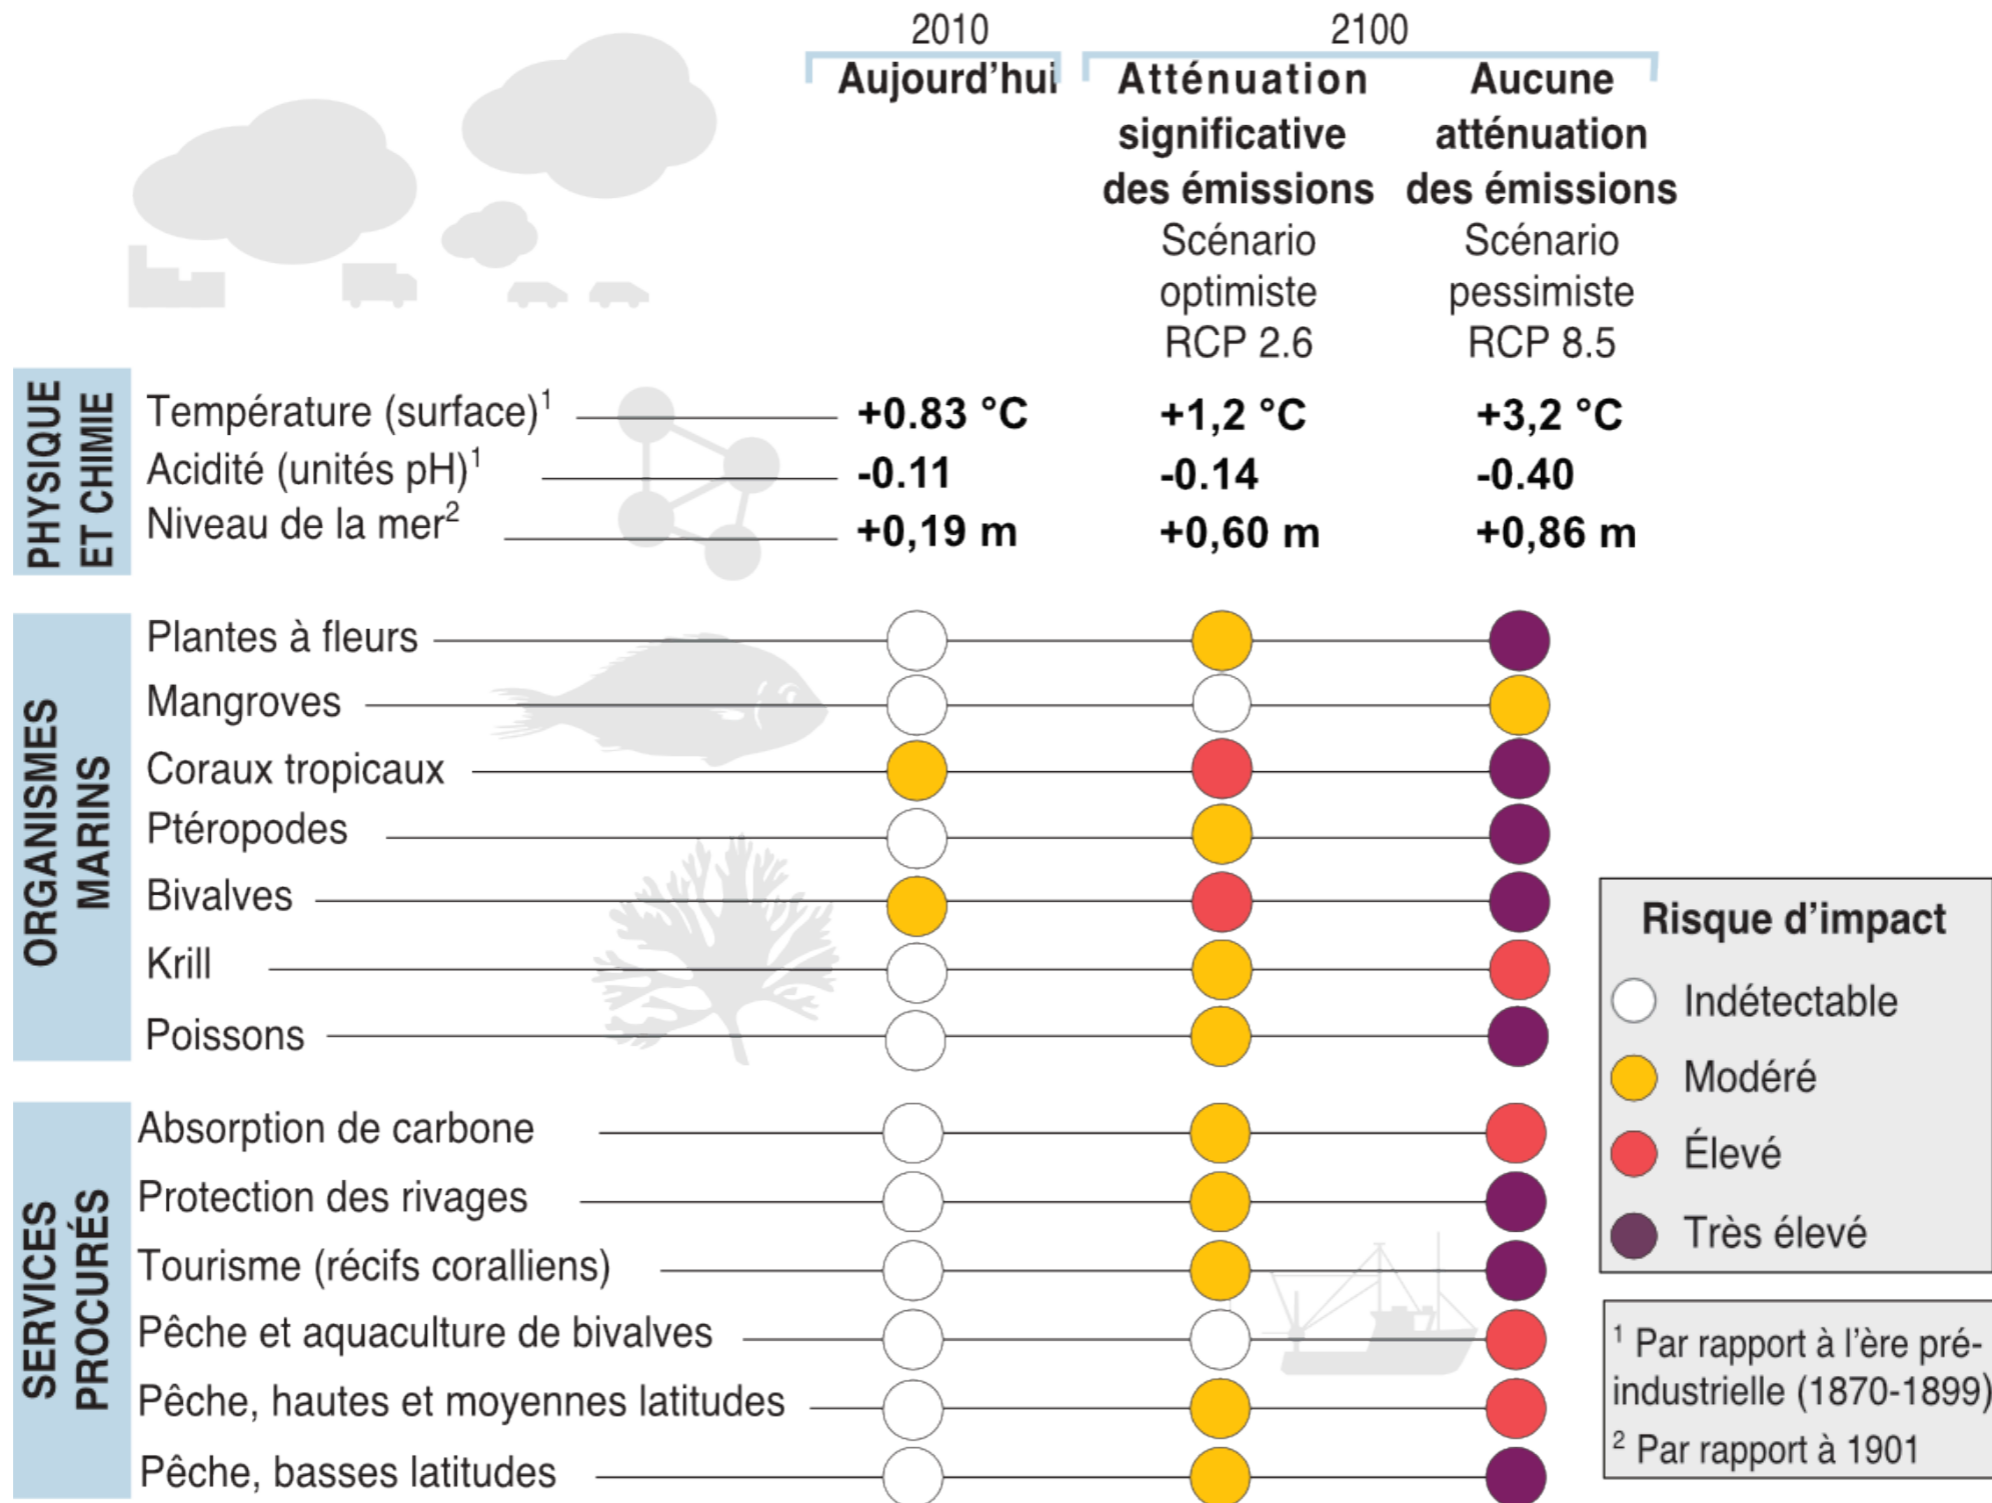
2010

Aujourd'hui

2100

Atténuation significative des émissions
Scénario optimiste RCP 2.6

Aucune atténuation des émissions
Scénario pessimiste RCP 8.5

PHYSIQUE ET CHIMIE

| | Aujourd'hui | RCP 2.6 | RCP 8.5 |
|---|---|---|---|
| Température (surface)$^1$ | +0.83 °C | +1,2 °C | +3,2 °C |
| Acidité (unités pH)$^1$ | -0.11 | -0.14 | -0.40 |
| Niveau de la mer$^2$ | +0,19 m | +0,60 m | +0,86 m |

ORGANISMES MARINS

Plantes à fleurs
Mangroves
Coraux tropicaux
Ptéropodes
Bivalves
Krill
Poissons

SERVICES PROCURÉS

Absorption de carbone
Protection des rivages
Tourisme (récifs coralliens)
Pêche et aquaculture de bivalves
Pêche, hautes et moyennes latitudes
Pêche, basses latitudes

Risque d'impact
Indétectable
Modéré
Élevé
Très élevé

$^1$ Par rapport à l'ère pré-industrielle (1870-1899)
$^2$ Par rapport à 1901